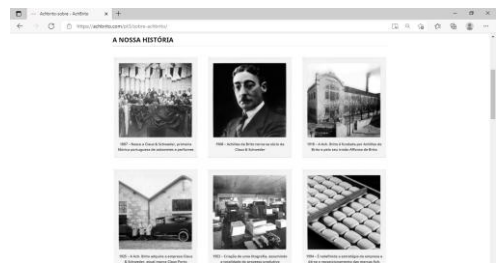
Ach Brito sobre - AchBrito

https://achbrito.com/pt/sobre-achbrito/

A NOSSA HISTÓRIA

1887 - Nasce a Claus & Schweder, primeira fábrica portuguesa de sabonetes e perfumes

1908 - Achilles de Brito torna-se sócio da Claus & Schweder

1918 - A Ach. Brito é fundada por Achilles de Brito e pelo seu irmão Affonso de Brito

1925 - A Ach. Brito adquire a empresa Claus & Schweder, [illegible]

1953 - Criação de uma litografia, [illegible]

1994 - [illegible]